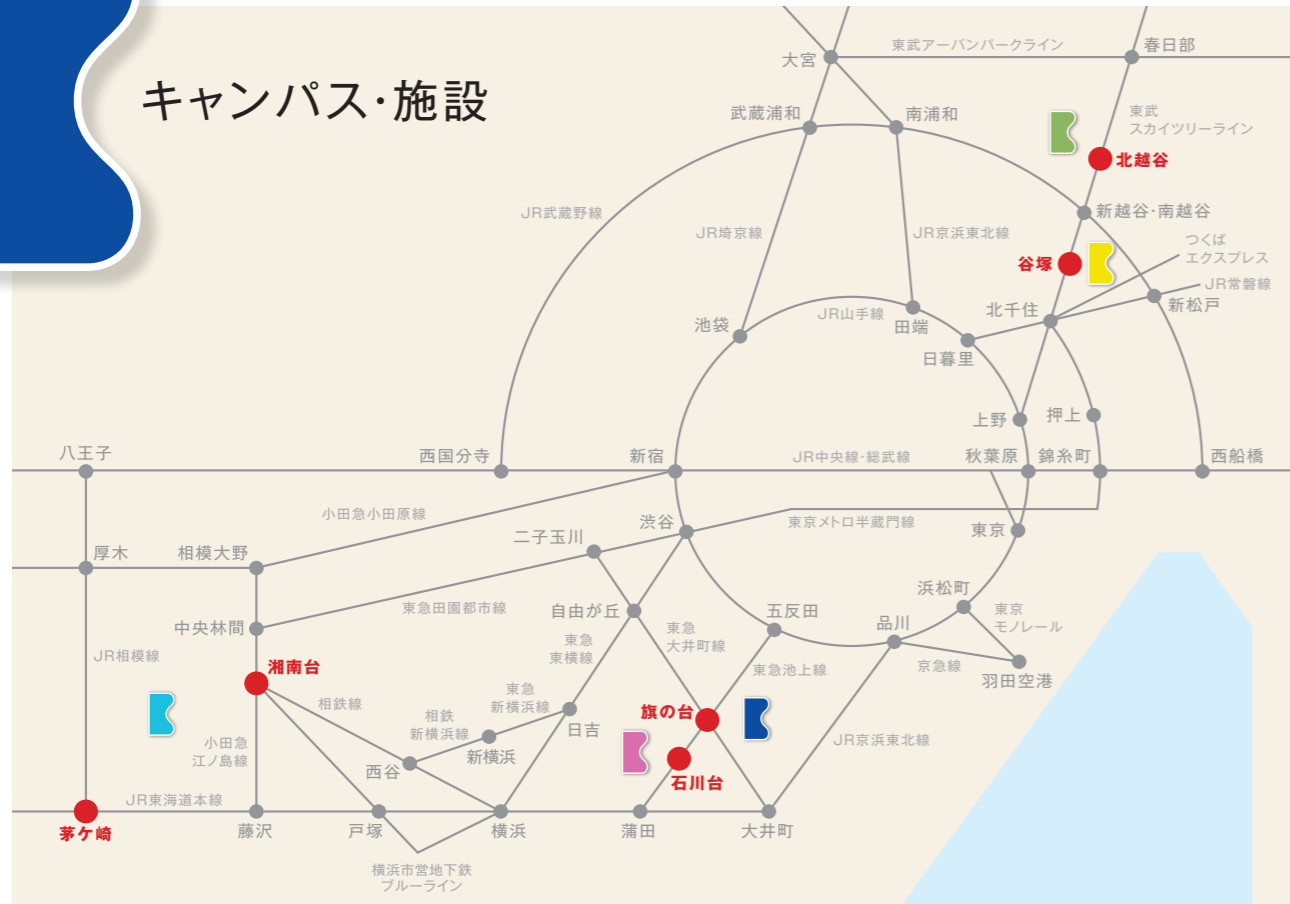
キャンパス·施設

大宮
東武アーバンパークライン
春日部
武蔵浦和
南浦和
東武
スカイツリーライン
北越谷
新越谷·南越谷
JR武蔵野線
JR埼京線
JR京浜東北線
谷塚
つくば
エクスプレス
JR常磐線
新松戸
北千住
池袋
JR山手線
田端
日暮里
上野
押上
八王子
西国分寺
新宿
JR中央線·総武線
秋葉原
錦糸町
西船橋
小田急小田原線
東京メトロ半蔵門線
渋谷
二子玉川
東京
厚木
相模大野
浜松町
中央林間
東急田園都市線
自由が丘
五反田
東京
モノレール
JR相模線
東急
東横線
東急
大井町線
品川
湘南台
京急線
羽田空港
東急池上線
相鉄線
東急
新横浜線
相鉄
新横浜線
旗の台
日吉
小田急
江ノ島線
新横浜
JR京浜東北線
西谷
石川台
JR東海道本線
茅ケ崎
藤沢
戸塚
横浜
蒲田
大井町
横浜市営地下鉄
ブルーライン